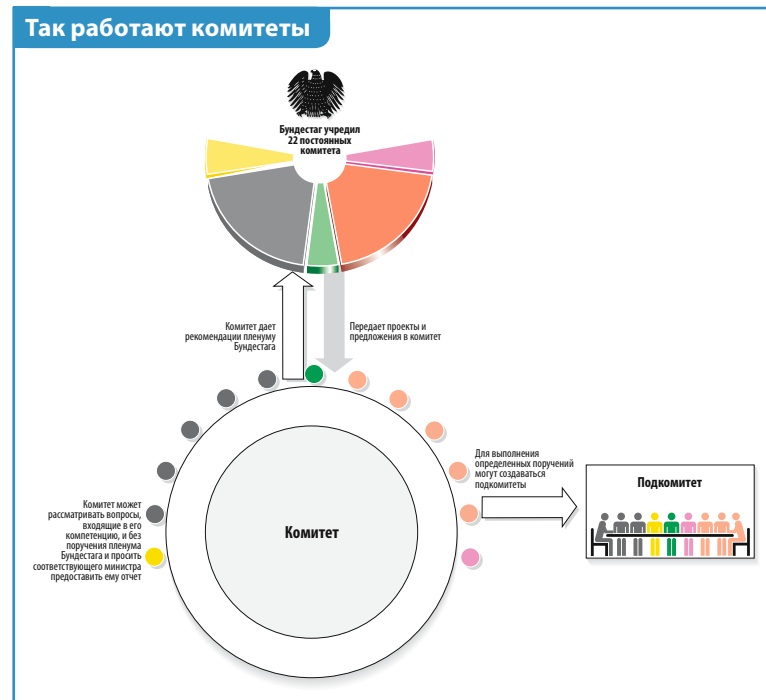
Так работают комитеты

Бундестаг учредил 22 постоянных комитета

Комитет дает рекомендации пленуму Бундестага

Передает проекты и предложения в комитет

Для выполнения определенных поручений могут создаваться подкомитеты

Подкомитет

Комитет может рассматривать вопросы, входящие в его компетенцию, и без поручения пленума Бундестага и просить соответствующего министра предоставить ему отчет

Комитет